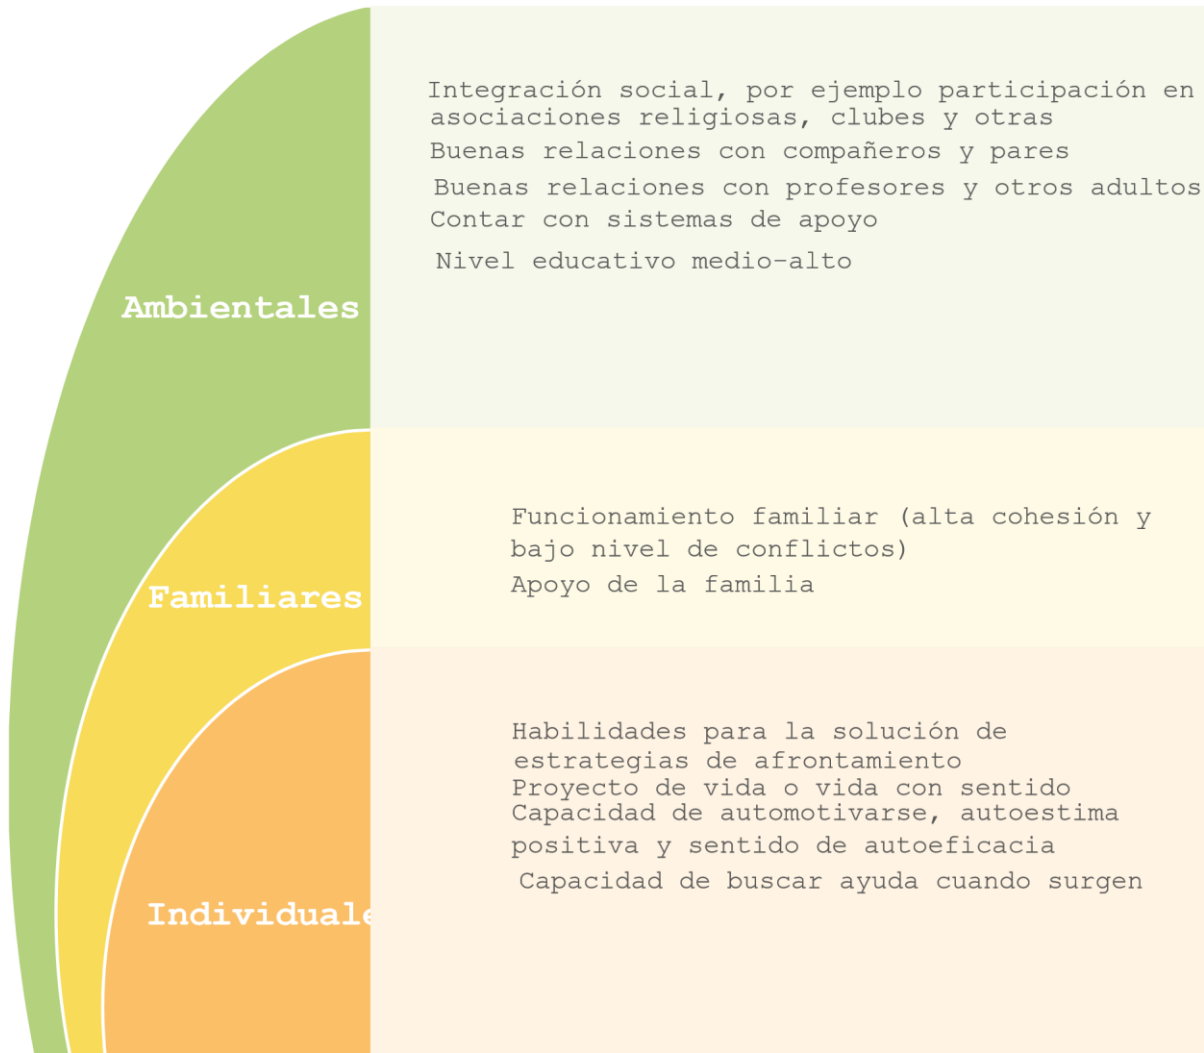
Ambientales

Integración social, por ejemplo participación en asociaciones religiosas, clubes y otras
Buenas relaciones con compañeros y pares
Buenas relaciones con profesores y otros adultos
Contar con sistemas de apoyo
Nivel educativo medio-alto

Familiares

Funcionamiento familiar (alta cohesión y bajo nivel de conflictos)
Apoyo de la familia

Individuale

Habilidades para la solución de estrategias de afrontamiento
Proyecto de vida o vida con sentido
Capacidad de automotivarse, autoestima positiva y sentido de autoeficacia
Capacidad de buscar ayuda cuando surgen